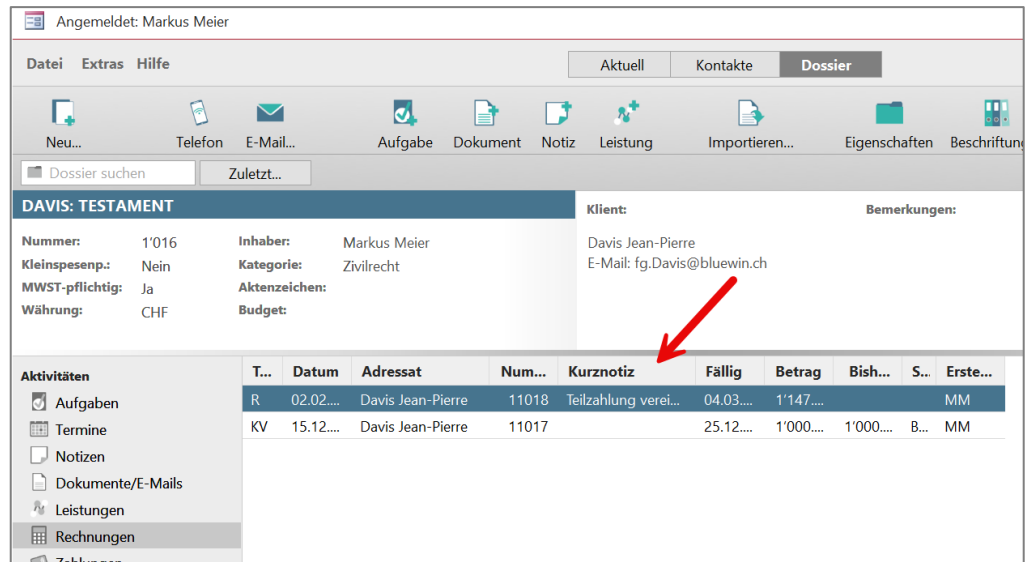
Angemeldet: Markus Meier

Datei Extras Hilfe

Aktuell Kontakte Dossier

Neu... Telefon E-Mail... Aufgabe Dokument Notiz Leistung Importieren... Eigenschaften Beschriftung

Dossier suchen Zuletzt...

DAVIS: TESTAMENT

Nummer: 1'016
Kleinspesenp.: Nein
MWST-pflichtig: Ja
Währung: CHF

Inhaber: Markus Meier
Kategorie: Zivilrecht
Aktenzeichen:
Budget:

Klient:
Davis Jean-Pierre
E-Mail: fg.Davis@bluewin.ch

Bemerkungen:

Aktivitäten
Aufgaben
Termine
Notizen
Dokumente/E-Mails
Leistungen
Rechnungen
Zahlungen

| T... | Datum | Adressat | Num... | Kurznotiz | Fällig | Betrag | Bish... | S... | Erste... |
|---|---|---|---|---|---|---|---|---|---|
| R | 02.02.... | Davis Jean-Pierre | 11018 | Teilzahlung verei... | 04.03.... | 1'147.... | | | MM |
| KV | 15.12.... | Davis Jean-Pierre | 11017 | | 25.12.... | 1'000.... | 1'000.... | B... | MM |